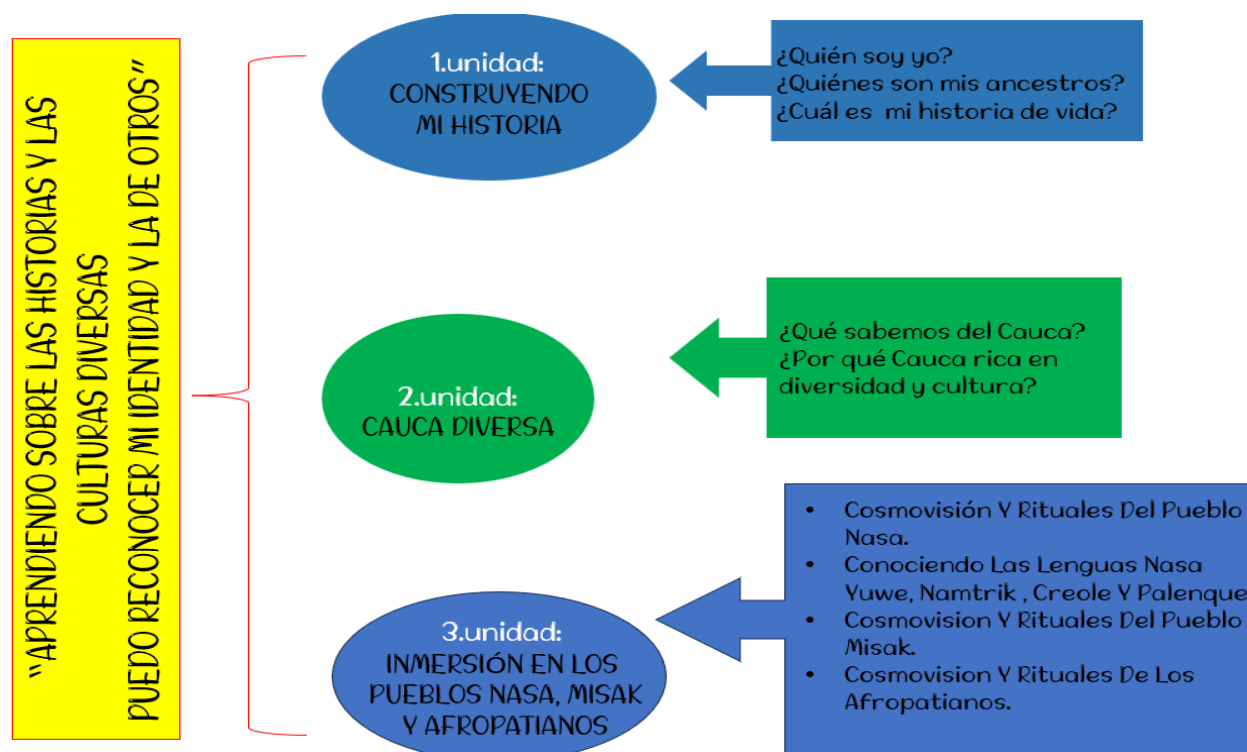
"APRENDIENDO SOBRE LAS HISTORIAS Y LAS CULTURAS DIVERSAS PUEDO RECONOCER MI IDENTIDAD Y LA DE OTROS"

1.unidad:
CONSTRUYENDO MI HISTORIA

¿Quién soy yo?
¿Quiénes son mis ancestros?
¿Cuál es mi historia de vida?

2.unidad:
CAUCA DIVERSA

¿Qué sabemos del Cauca?
¿Por qué Cauca rica en diversidad y cultura?

3.unidad:
INMERSIÓN EN LOS PUEBLOS NASA, MISAK Y AFROPATIANOS

- Cosmovisión Y Rituales Del Pueblo Nasa.
- Conociendo Las Lenguas Nasa Yuwe, Namtrik , Creole Y Palenque
- Cosmovision Y Rituales Del Pueblo Misak.
- Cosmovision Y Rituales De Los Afropatianos.